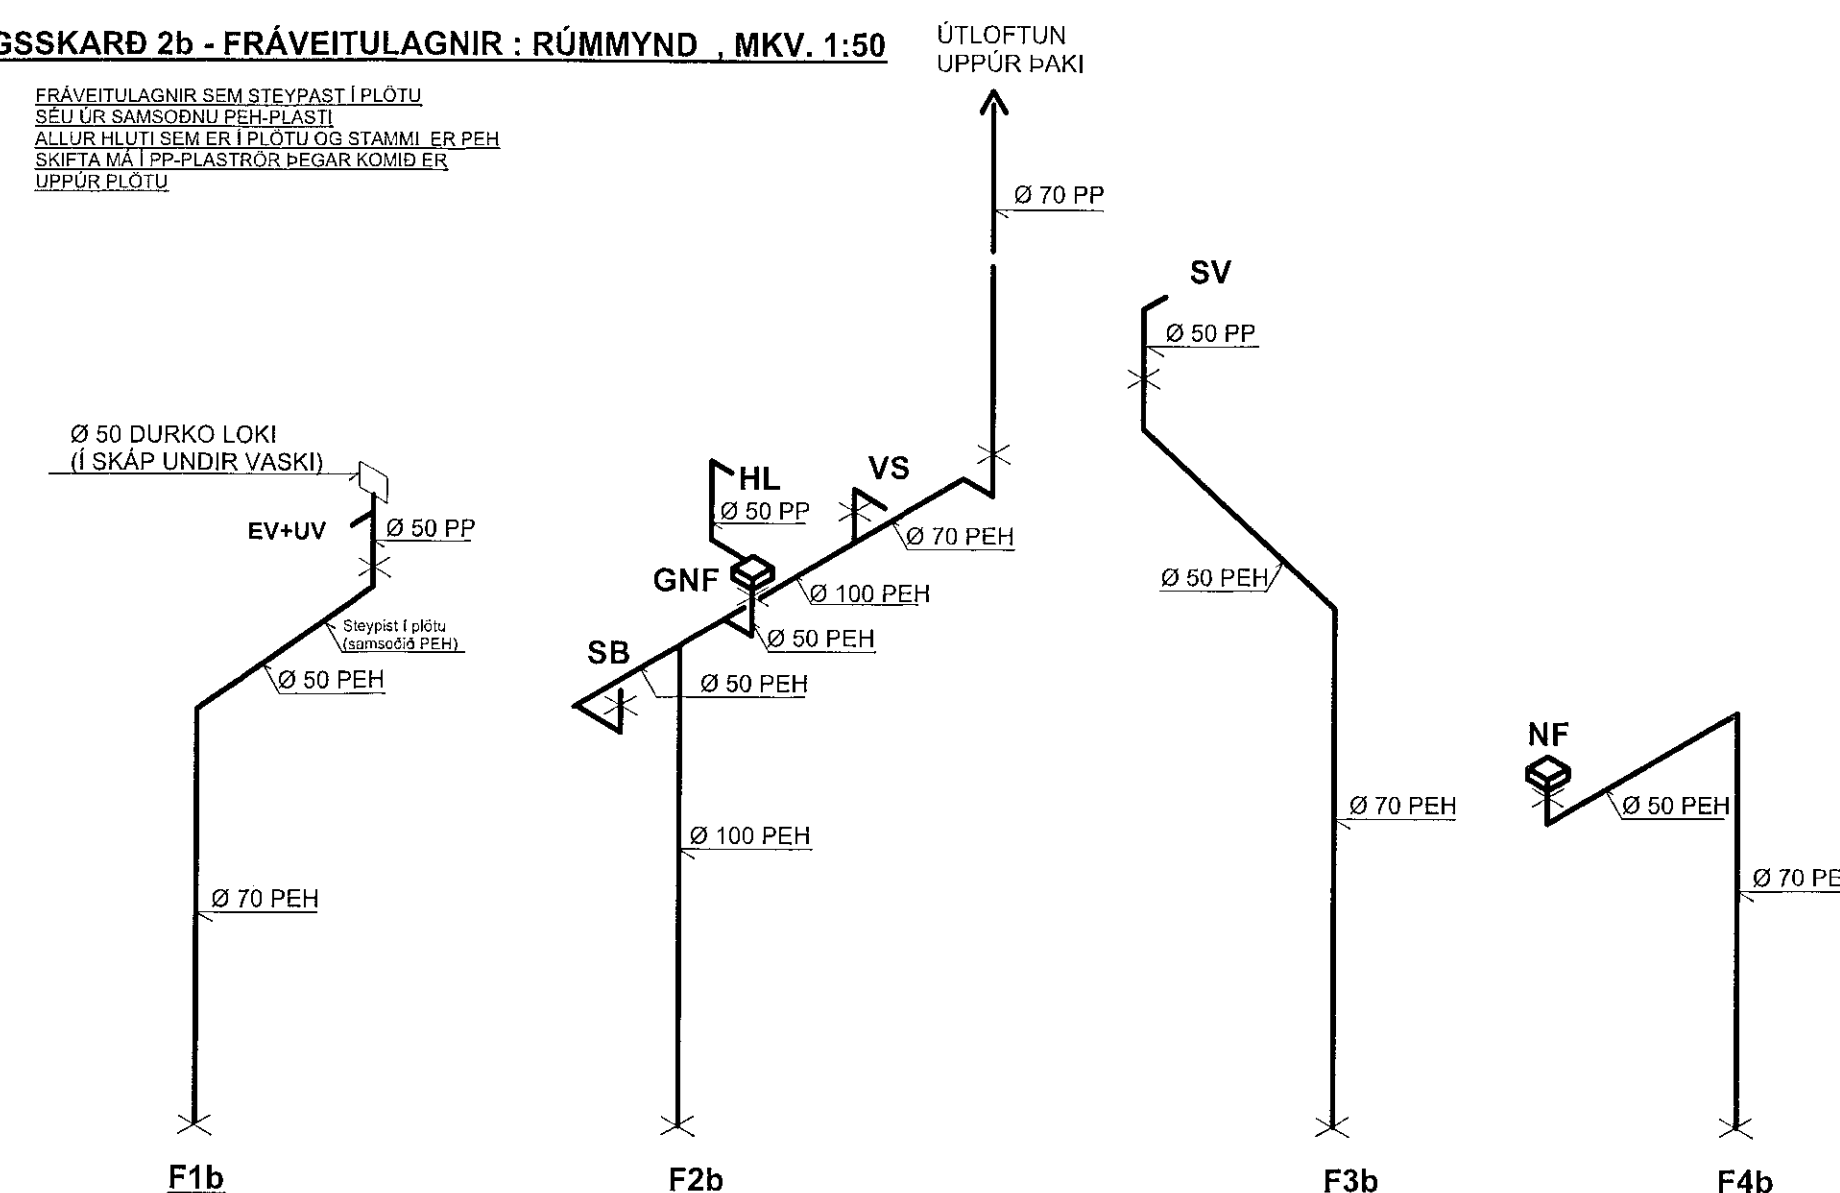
GSSKARÐ 2b - FRÁVEITULAGNIR : RÚMMYND , MKV. 1:50

FRÁVEITULAGNIR SEM STEYPAST Í PLÖTU SÉU ÚR SAMSOÐNU PEH-PLASTI ALLUR HLUTI SEM ER Í PLÖTU OG STAMMI ER PEH SKIFTA MÁ Í PP-PLASTRÖR ÞEGAR KOMIÐ ER UPPÚR PLÖTU

ÚTLOFTUN UPPÚR ÞAKI

Ø 70 PP

SV

Ø 50 PP

Ø 50 DURKO LOKI (Í SKÁP UNDIR VASKI)

EV+UV

Ø 50 PP

Steypist í plötu (samsoðið PEH)

Ø 50 PEH

Ø 70 PEH

HL

Ø 50 PP

VS

Ø 70 PEH

GNF

Ø 100 PEH

Ø 50 PEH

SB

Ø 50 PEH

Ø 100 PEH

Ø 50 PEH

Ø 70 PEH

NF

Ø 50 PEH

Ø 70 PE

F1b

F2b

F3b

F4b